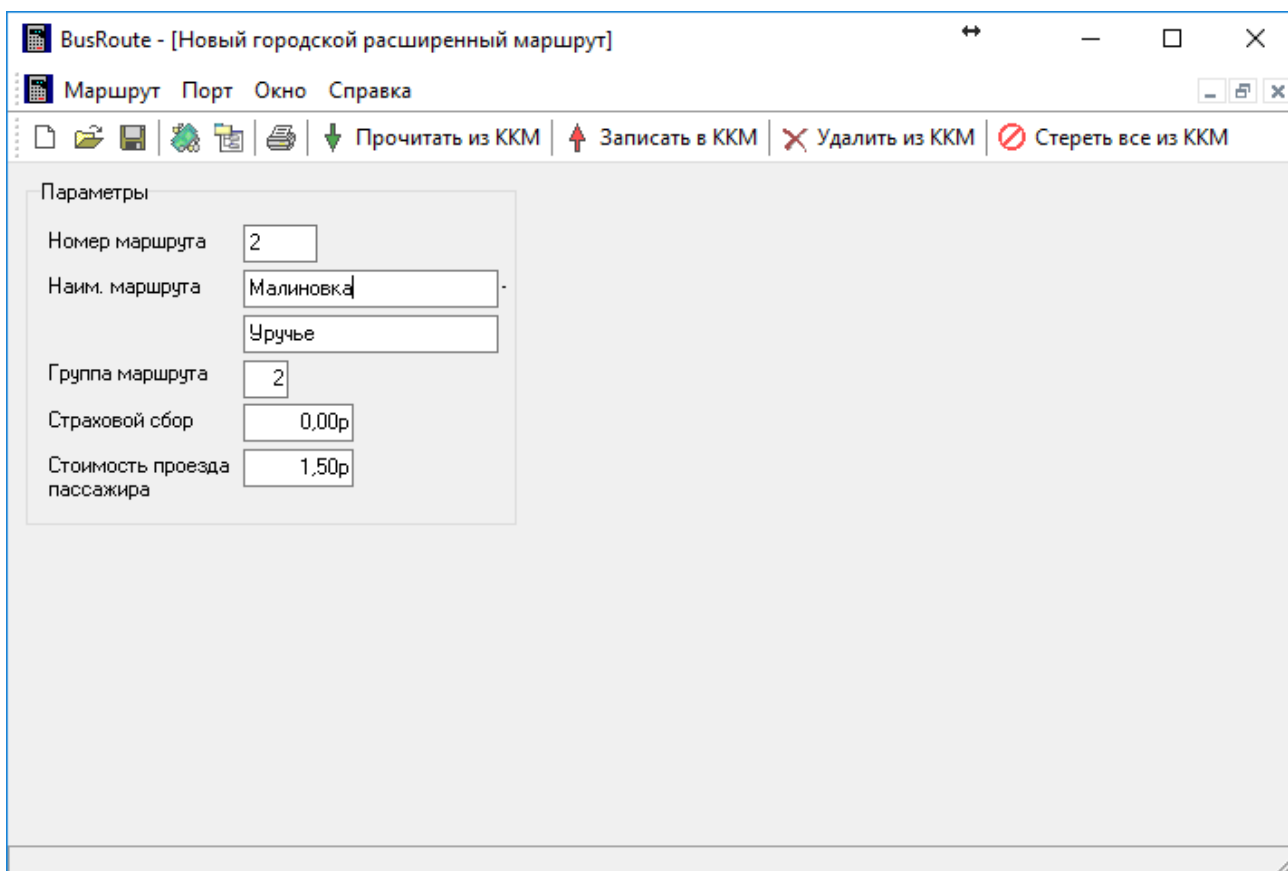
BusRoute - [Новый городской расширенный маршрут]

Маршрут Порт Окно Справка

Прочитать из ККМ | Записать в ККМ | Удалить из ККМ | Стереть все из ККМ

Параметры

Номер маршрута 2

Наим. маршрута Малиновка -

Уручье

Группа маршрута 2

Страховой сбор 0,00р

Стоимость проезда пассажира 1,50р